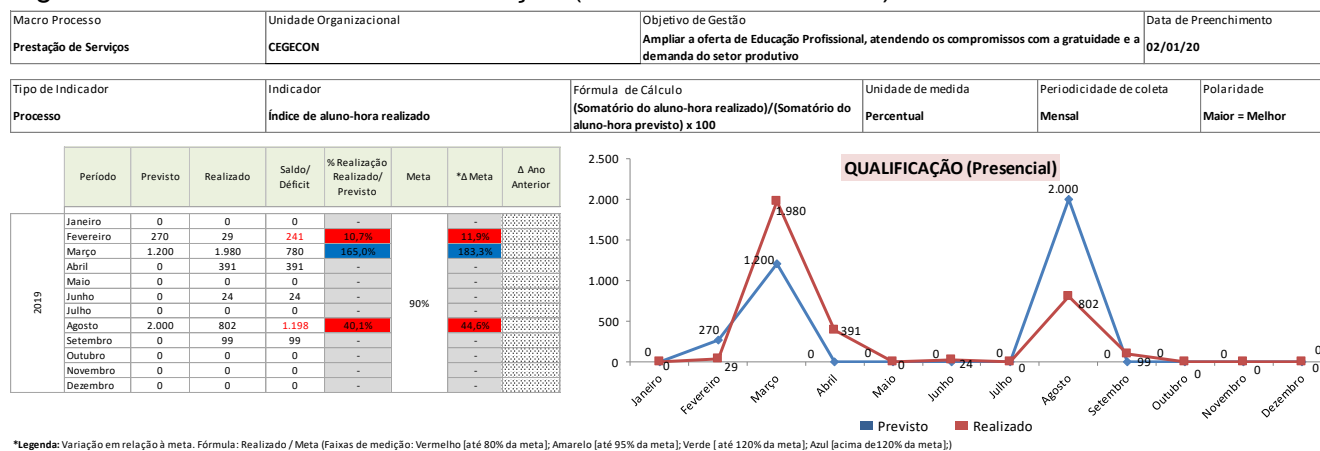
| Macro Processo | Unidade Organizacional | Objetivo de Gestão | Data de Preenchimento |
|---|---|---|---|
| Prestação de Serviços | CEGECON | Ampliar a oferta de Educação Profissional, atendendo os compromissos com a gratuidade e a demanda do setor produtivo | 02/01/20 |

| Tipo de Indicador | Indicador | Fórmula de Cálculo | Unidade de medida | Periodicidade de coleta | Polaridade |
|---|---|---|---|---|---|
| Processo | Índice de aluno-hora realizado | (Somatório do aluno-hora realizado)/(Somatório do aluno-hora previsto) x 100 | Percentual | Mensal | Maior = Melhor |

| | Período | Previsto | Realizado | Saldo/ Déficit | % Realização Realizado/ Previsto | Meta | *Δ Meta | Δ Ano Anterior |
|---|---|---|---|---|---|---|---|---|
| 2019 | Janeiro | 0 | 0 | 0 | - | 90% | - | |
| | Fevereiro | 270 | 29 | 241 | 10,7% | | 11,9% | |
| | Março | 1.200 | 1.980 | 780 | 165,0% | | 183,3% | |
| | Abril | 0 | 391 | 391 | - | | - | |
| | Maio | 0 | 0 | 0 | - | | - | |
| | Junho | 0 | 24 | 24 | - | | - | |
| | Julho | 0 | 0 | 0 | - | | - | |
| | Agosto | 2.000 | 802 | 1.198 | 40,1% | | 44,6% | |
| | Setembro | 0 | 99 | 99 | - | | - | |
| | Outubro | 0 | 0 | 0 | - | | - | |
| | Novembro | 0 | 0 | 0 | - | | - | |
| | Dezembro | 0 | 0 | 0 | - | | - | |

QUALIFICAÇÃO (Presencial)

2.500
2.000
1.500
1.000
500
0

0 0 270 29 1.200 1.980 0 391 0 0 0 24 0 0 2.000 802 0 99 0 0 0 0 0 0

Janeiro Fevereiro Março Abril Maio Junho Julho Agosto Setembro Outubro Novembro Dezembro

Previsto Realizado

*Legenda: Variação em relação à meta. Fórmula: Realizado / Meta (Faixas de medição: Vermelho [até 80% da meta]; Amarelo [até 95% da meta]; Verde [ até 120% da meta]; Azul [acima de120% da meta];)